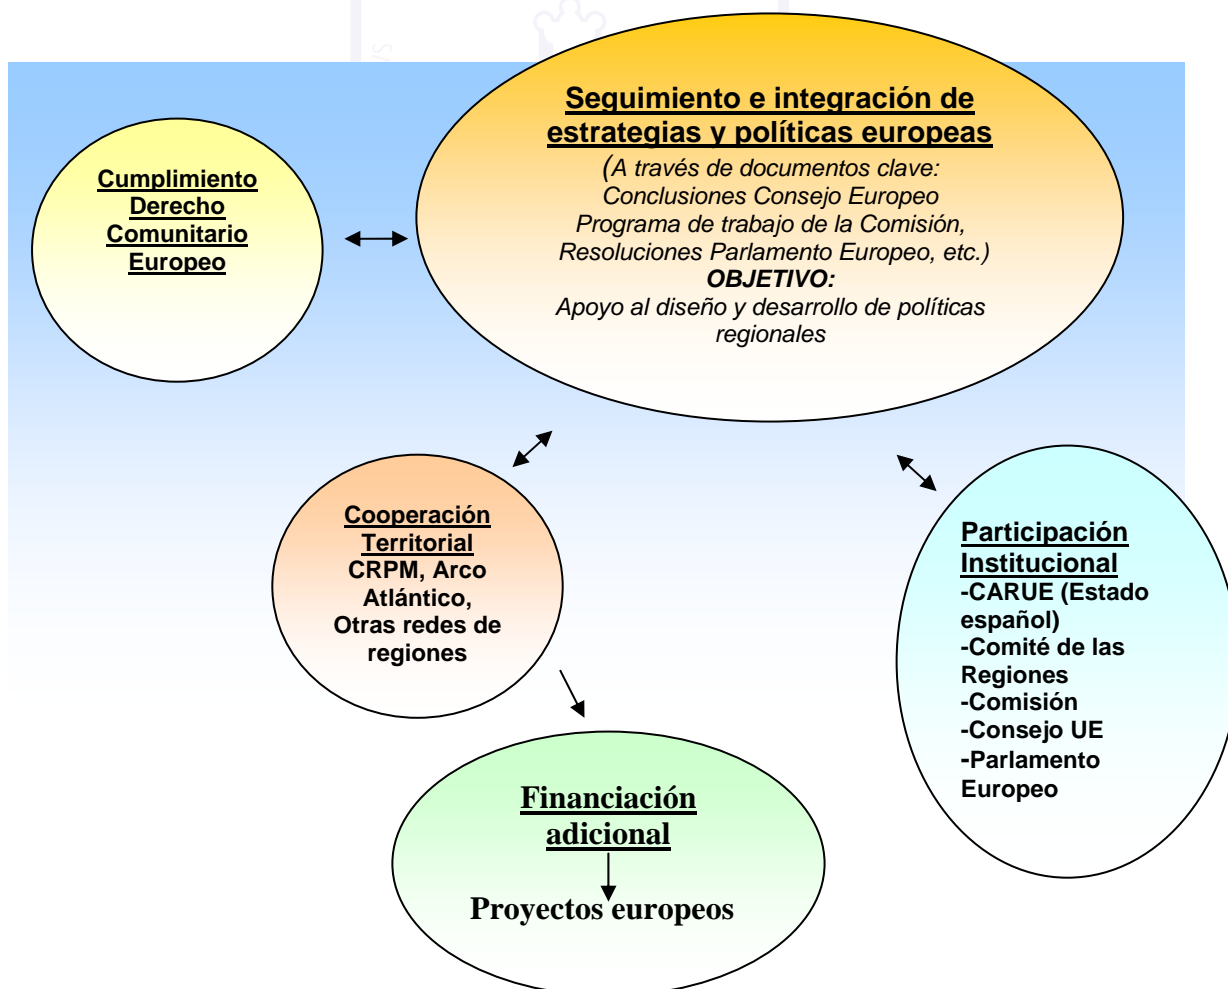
Cumplimiento Derecho Comunitario Europeo

Seguimiento e integración de estrategias y políticas europeas

(A través de documentos clave: Conclusiones Consejo Europeo Programa de trabajo de la Comisión, Resoluciones Parlamento Europeo, etc.)

OBJETIVO:

Apoyo al diseño y desarrollo de políticas regionales

Cooperación Territorial

CRPM, Arco Atlántico, Otras redes de regiones

Participación Institucional

-CARUE (Estado español)
-Comité de las Regiones
-Comisión
-Consejo UE
-Parlamento Europeo

Financiación adicional

Proyectos europeos